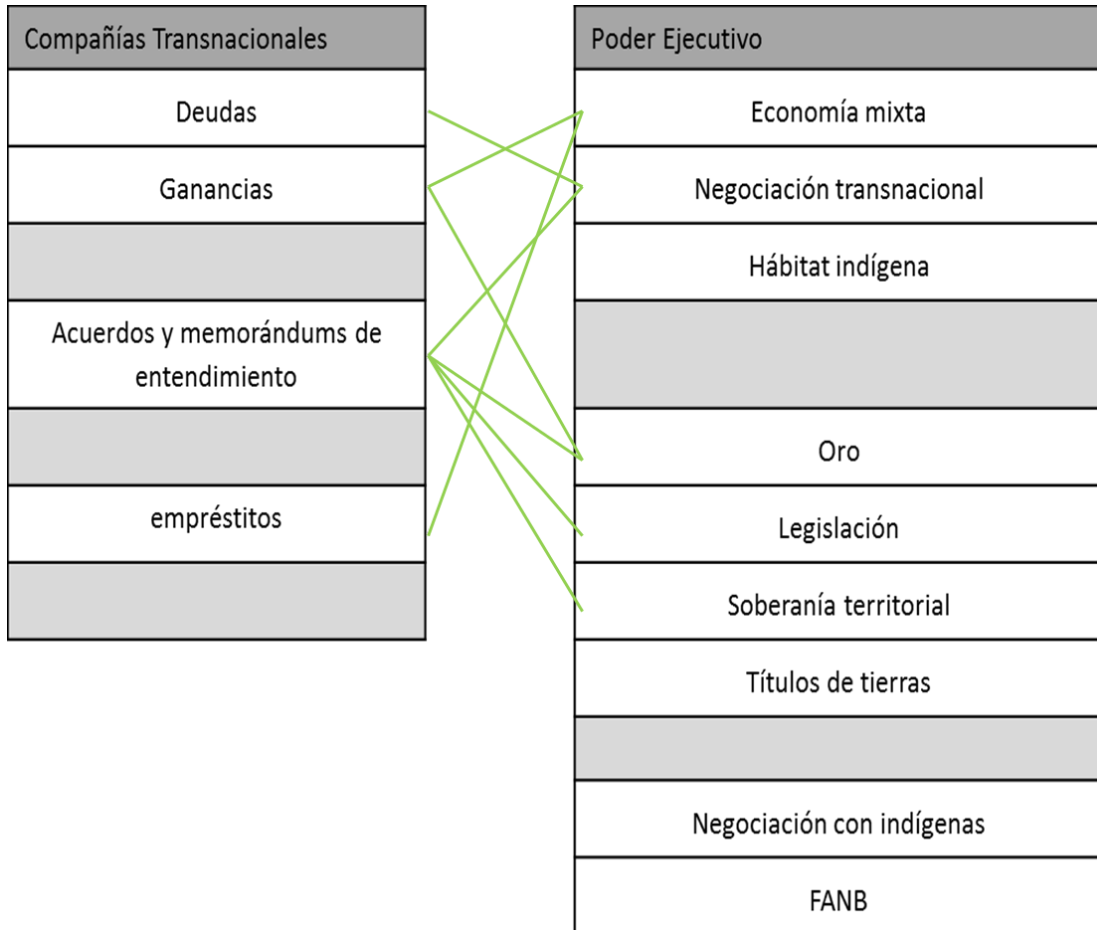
| Compañías Transnacionales |
|---|
| Deudas |
| Ganancias |
| |
| Acuerdos y memorándums de entendimiento |
| |
| empréstitos |
| |

| Poder Ejecutivo |
|---|
| Economía mixta |
| Negociación transnacional |
| Hábitat indígena |
| |
| Oro |
| Legislación |
| Soberanía territorial |
| Títulos de tierras |
| |
| Negociación con indígenas |
| FANB |